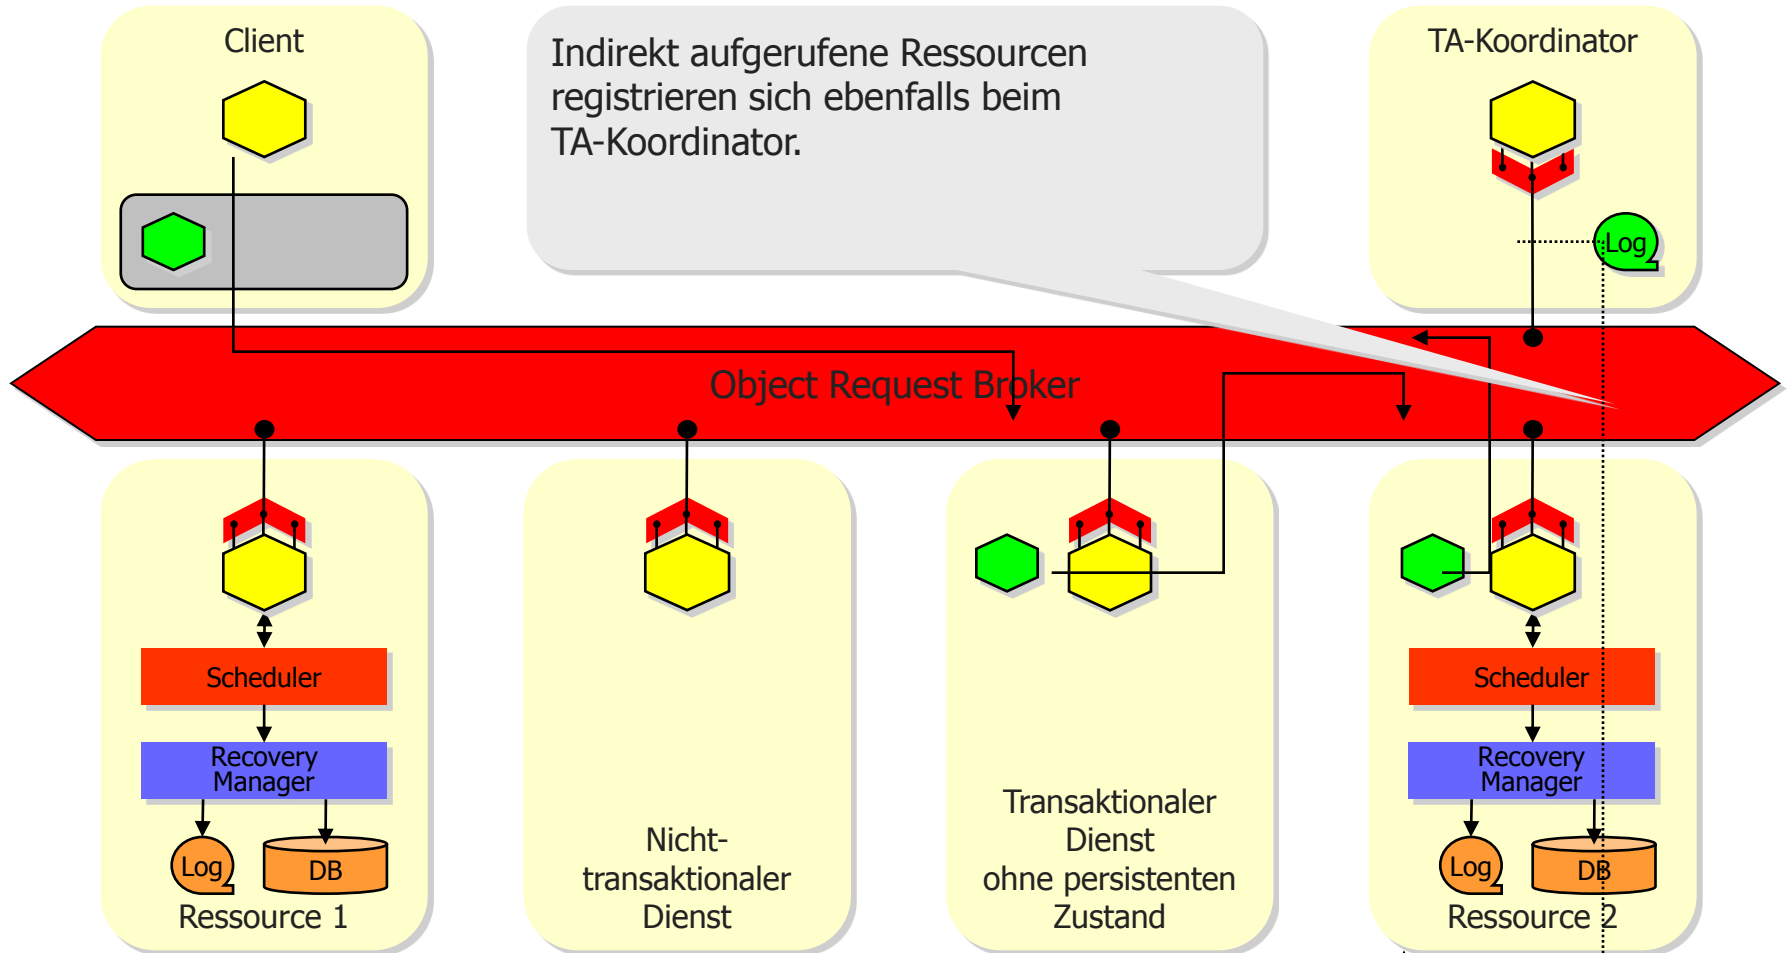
Client

Indirekt aufgerufene Ressourcen registrieren sich ebenfalls beim TA-Koordinator.

TA-Koordinator

Log

Object Request Broker

Scheduler

Recovery Manager

Log

DB

Ressource 1

Nicht-transaktionaler Dienst

Transaktionaler Dienst ohne persistenten Zustand

Scheduler

Recovery Manager

Log

DB

Ressource 2